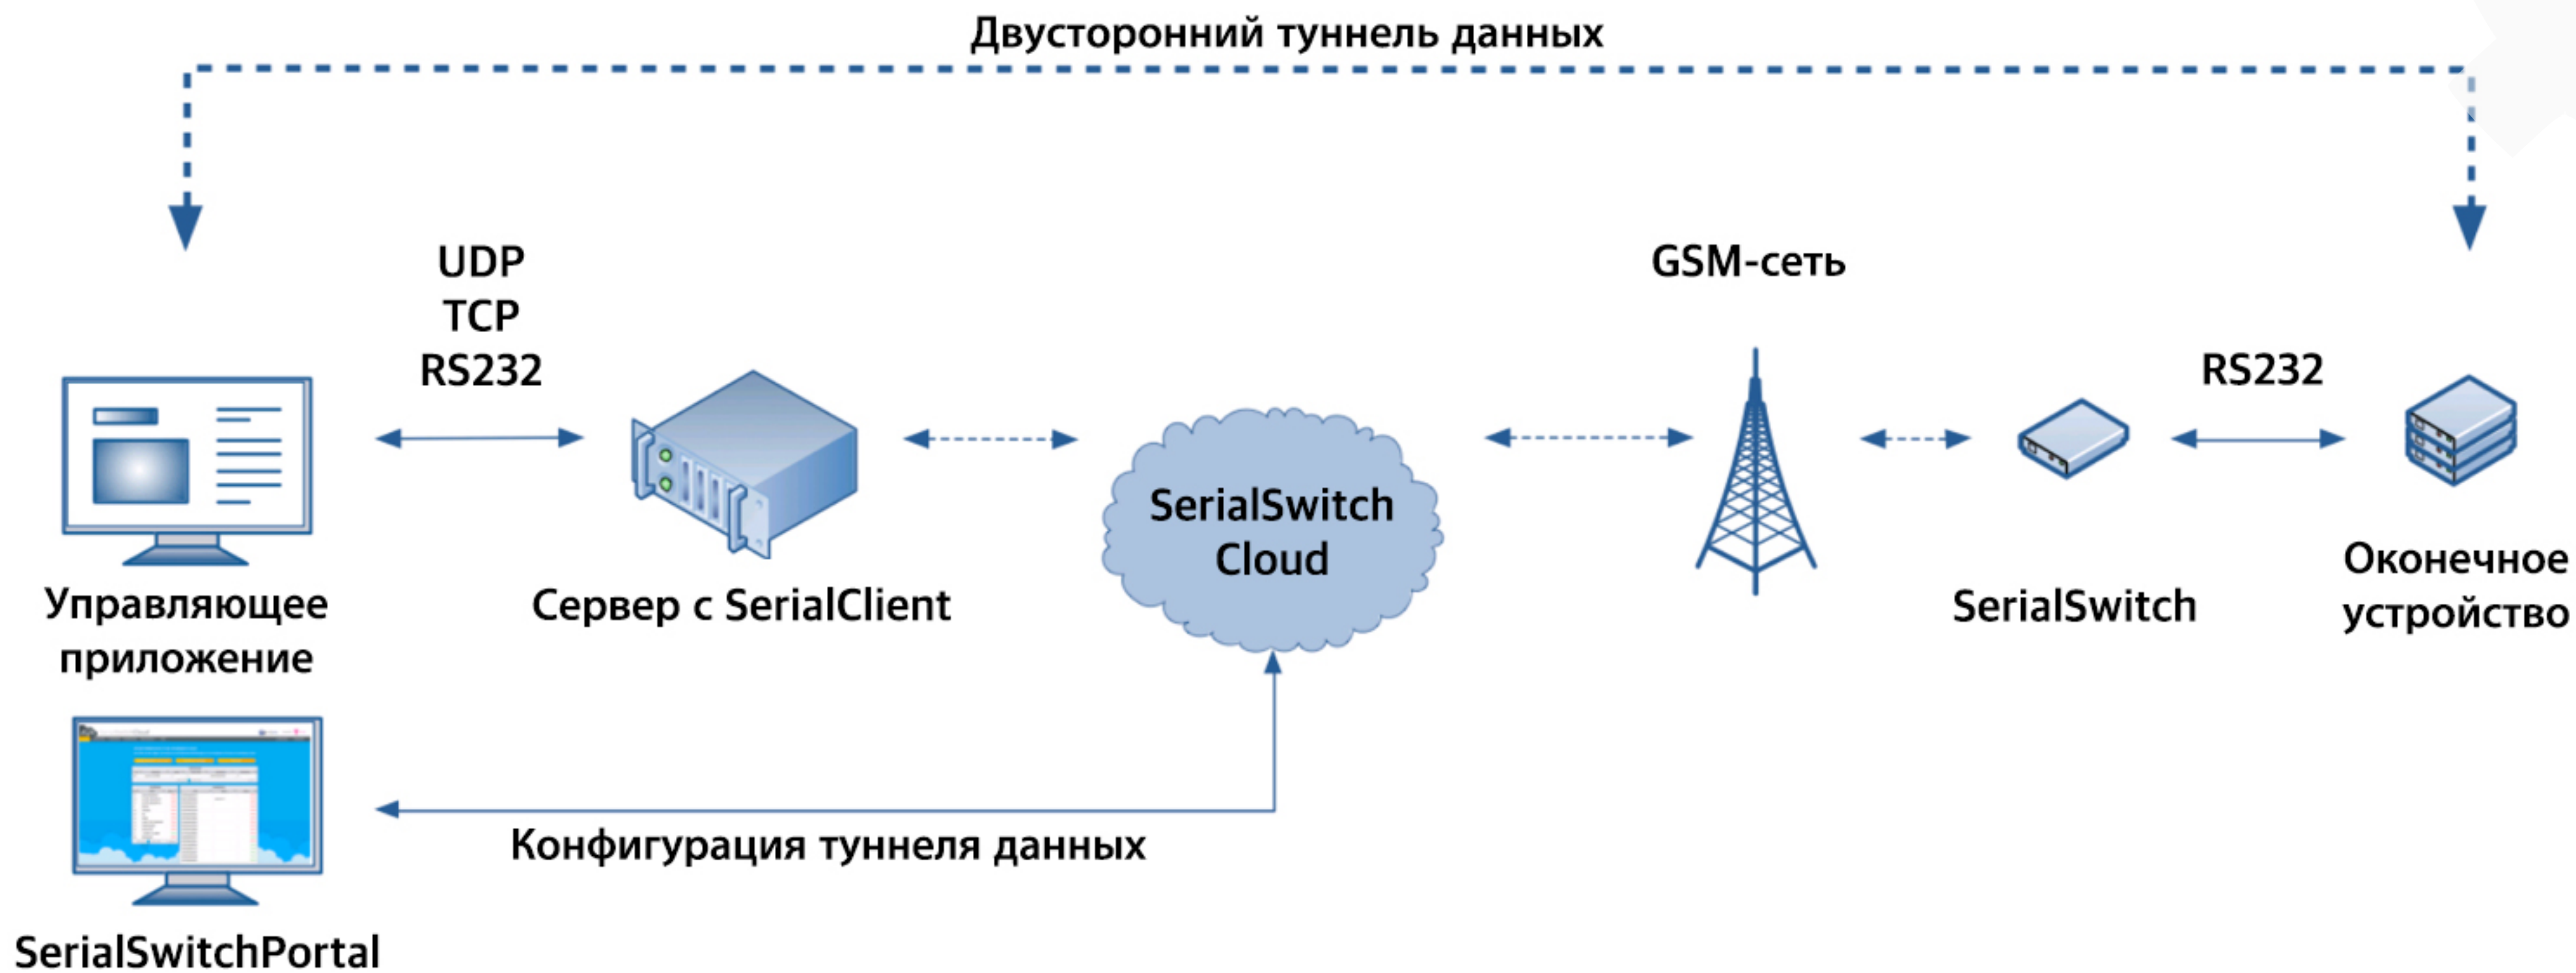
Двусторонний туннель данных

UDP
TCP
RS232

GSM-сеть

RS232

SerialSwitch Cloud

Управляющее приложение

Сервер с SerialClient

SerialSwitch

Оконечное устройство

Конфигурация туннеля данных

SerialSwitchPortal